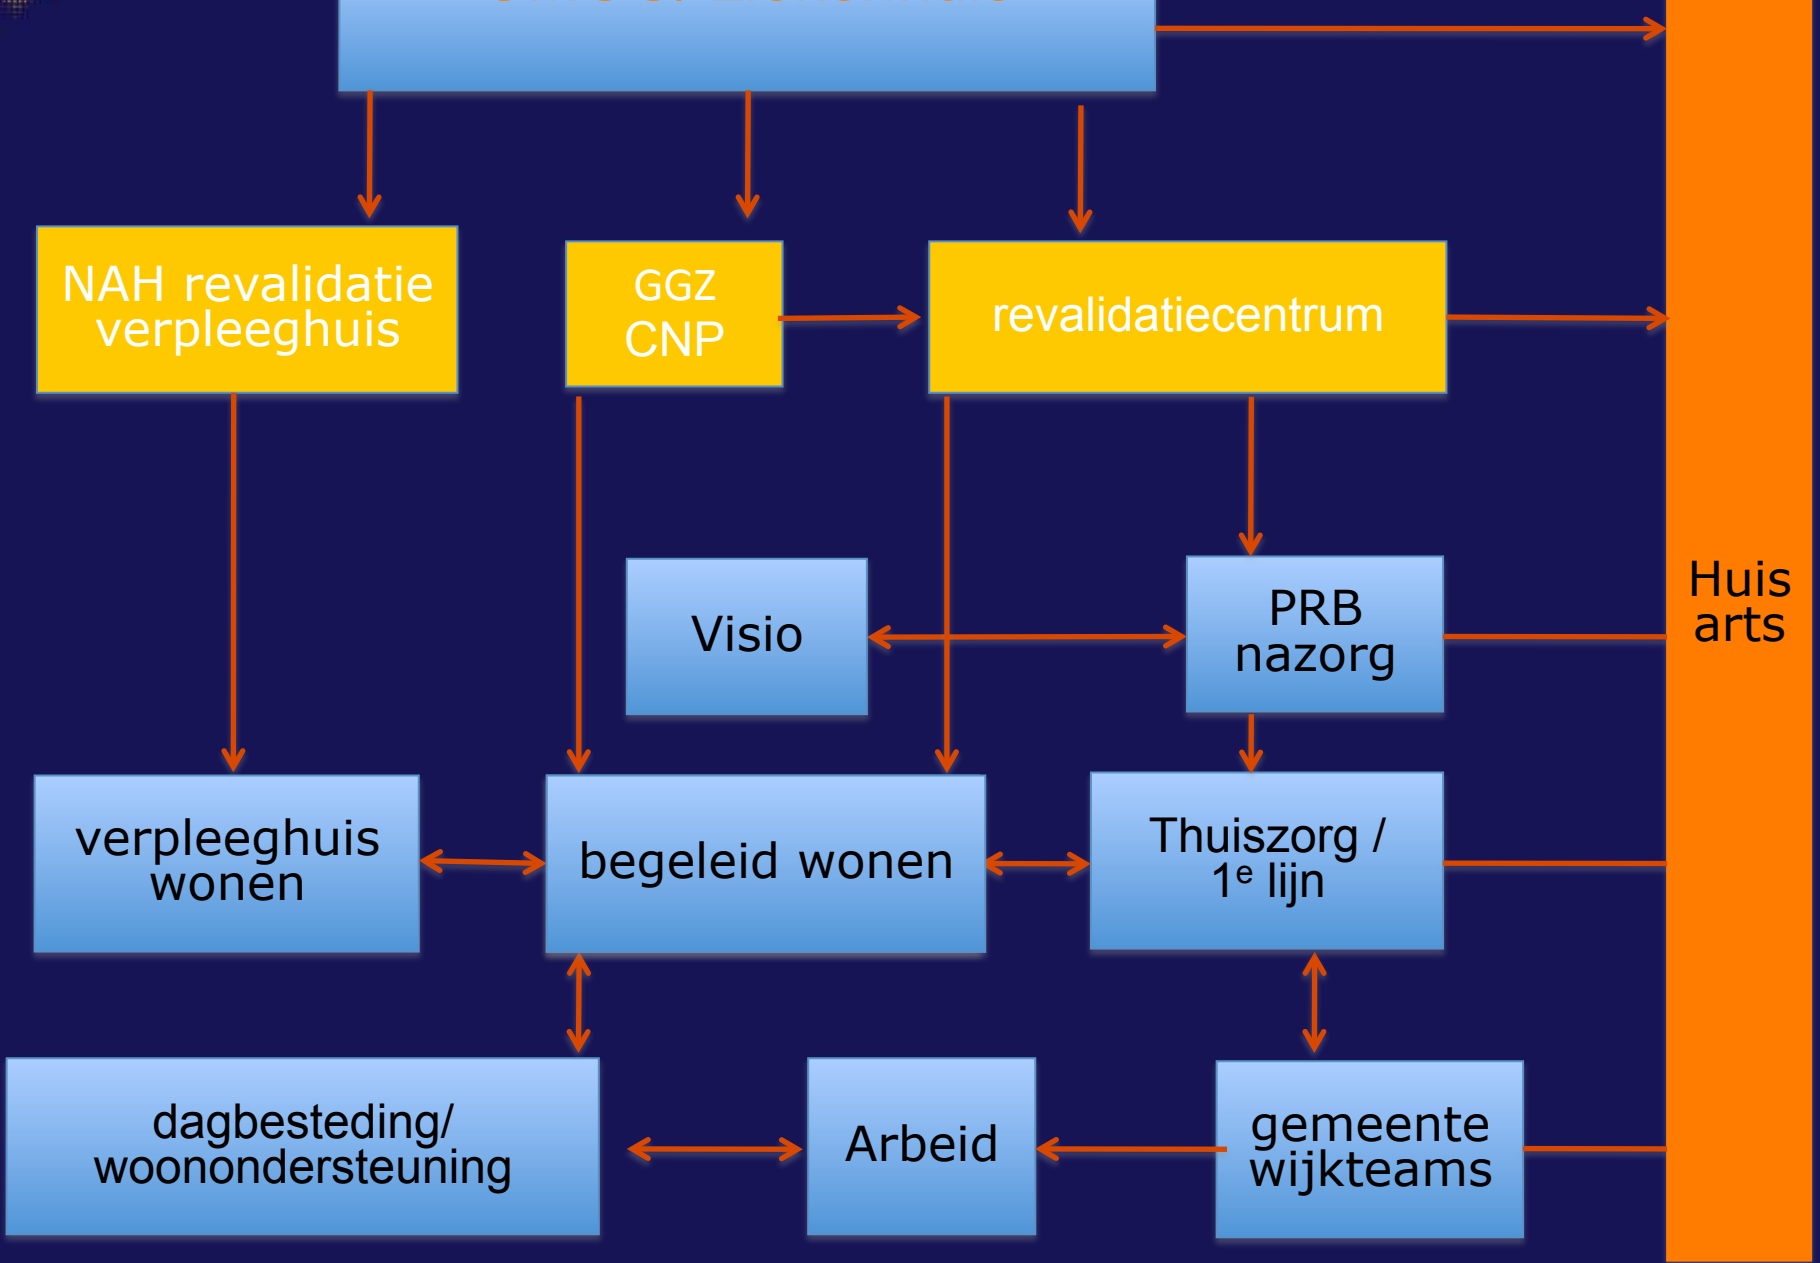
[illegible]

NAH revalidatie verpleeghuis

GGZ CNP

revalidatiecentrum

Visio

PRB nazorg

Huis arts

verpleeghuis wonen

begeleid wonen

Thuiszorg / 1$^e$ lijn

dagbesteding/ woonondersteuning

Arbeid

gemeente wijkteams